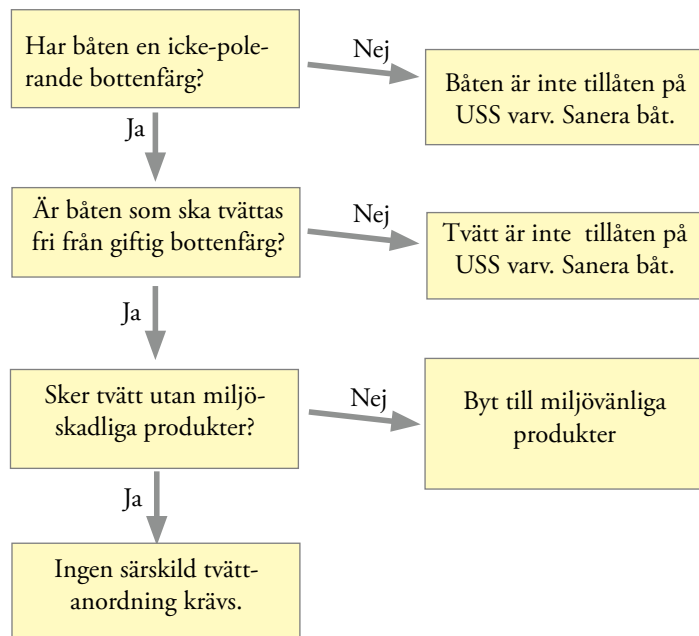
Har båten en icke-polerande bottenfärg?

Nej

Båten är inte tillåten på USS varv. Sanera båt.

Ja

Är båten som ska tvättas fri från giftig bottenfärg?

Nej

Tvätt är inte tillåten på USS varv. Sanera båt.

Ja

Sker tvätt utan miljöskadliga produkter?

Nej

Byt till miljövänliga produkter

Ja

Ingen särskild tvättanordning krävs.